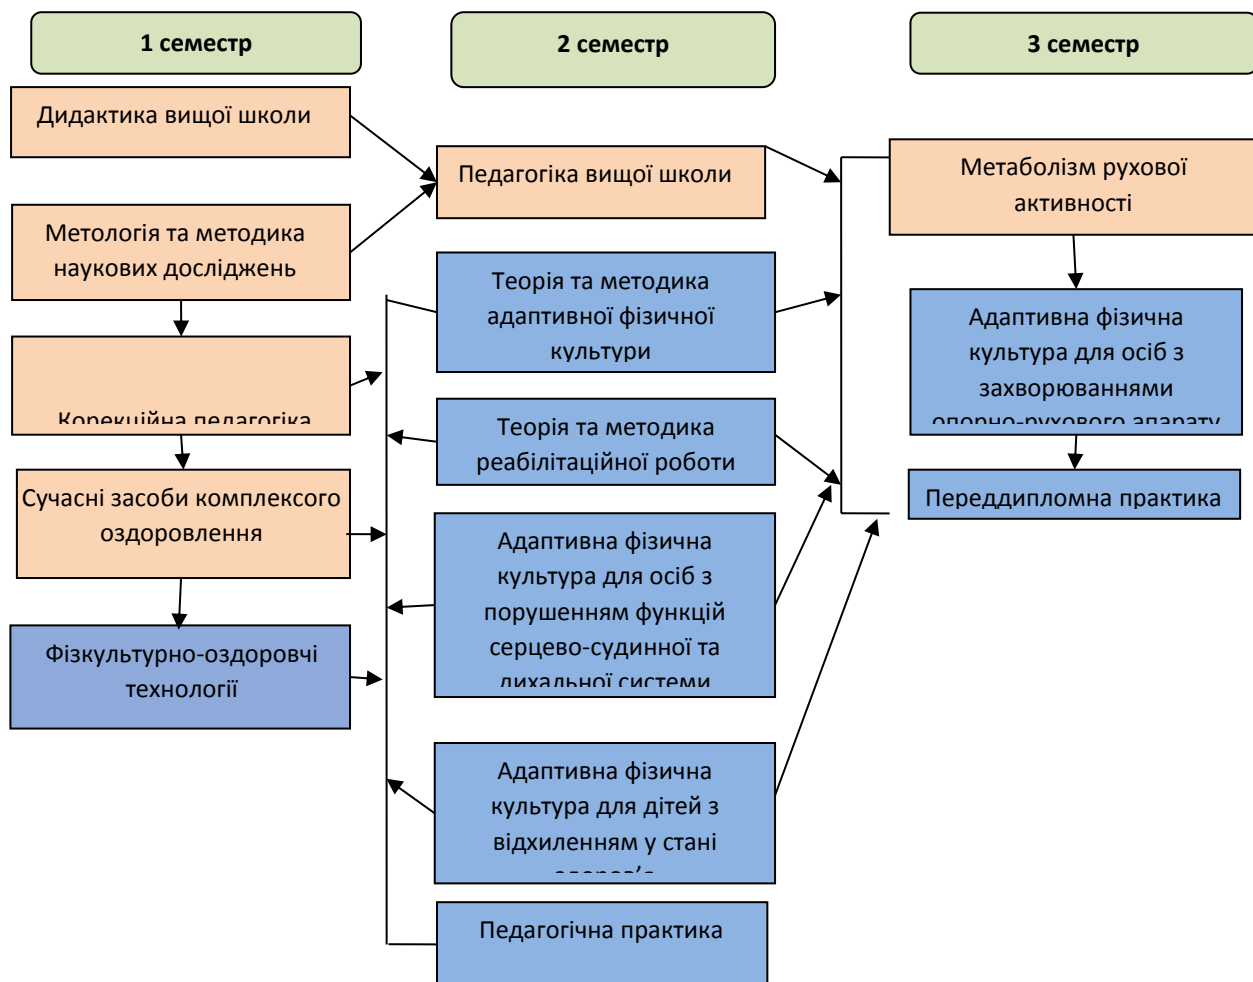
1 семестр

2 семестр

3 семестр

Дидактика вищої школи

Метологія та методика наукових досліджень

Корекційна педагогіка

Сучасні засоби комплексного оздоровлення

Фізкультурно-оздоровчі технології

Педагогіка вищої школи

Теорія та методика адаптивної фізичної культури

Теорія та методика реабілітаційної роботи

Адаптивна фізична культура для осіб з порушенням функцій серцево-судинної та дихальної системи

Адаптивна фізична культура для дітей з відхиленням у стані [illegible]

Педагогічна практика

Метаболізм рухової активності

Адаптивна фізична культура для осіб з захворюваннями опорно-рухового апарату

Переддипломна практика